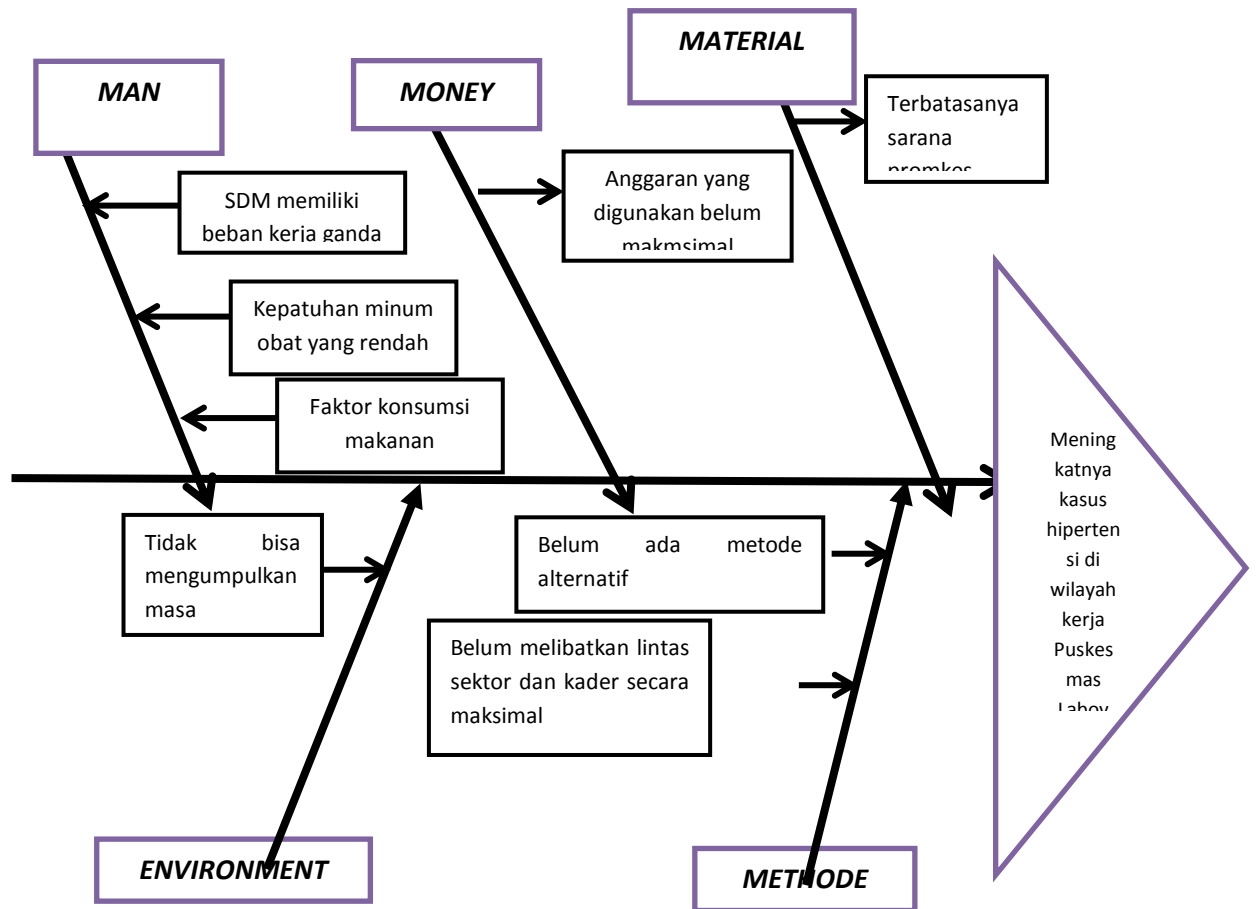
MATERIAL

MAN

MONEY

Terbatasanya sarana promkes

SDM memiliki beban kerja ganda

Anggaran yang digunakan belum makmsimal

Kepatuhan minum obat yang rendah

Faktor konsumsi makanan

Meningkatnya kasus hipertensi di wilayah kerja Puskesmas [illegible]

Tidak bisa mengumpulkan masa

Belum ada metode alternatif

Belum melibatkan lintas sektor dan kader secara maksimal

ENVIRONMENT

METHODE